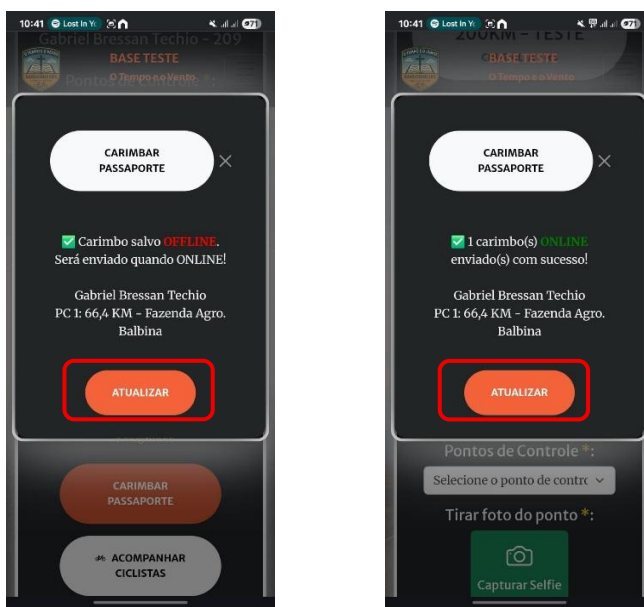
10:41 Lost In Yo 71

Gabriel Bressan Techio - 209

BASE TESTE

O Tempo e o Vento

Pontos de Controle *:

CARIMBAR PASSAPORTE

✅ Carimbo salvo OFFLINE. Será enviado quando ONLINE!

Gabriel Bressan Techio
PC 1: 66,4 KM - Fazenda Agro. Balbina

ATUALIZAR

CARIMBAR PASSAPORTE

ACOMPANHAR CICLISTAS

10:41 Lost In Yo 71

200KM - TESTE

BASE TESTE

O Tempo e o Vento

CARIMBAR PASSAPORTE

✅ 1 carimbo(s) ONLINE enviado(s) com sucesso!

Gabriel Bressan Techio
PC 1: 66,4 KM - Fazenda Agro. Balbina

ATUALIZAR

Pontos de Controle *:

Selecione o ponto de contro

Tirar foto do ponto *:

Capturar Selfie